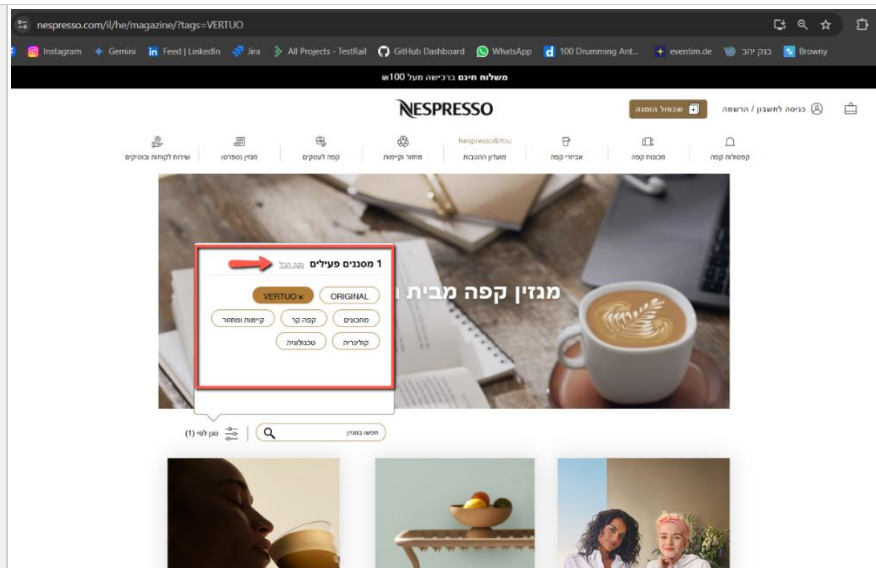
nespresso.com/il/he/magazine/?tags=VERTUO

Instagram Gemini Feed | LinkedIn Jira All Projects - TestRail GitHub Dashboard WhatsApp 100 Drumming Ant... eventim.de בנק יהב Browny

משלוח חינם ברכישה מעל 100₪

NESPRESSO

כניסה לחשבון / הרשמה

שכפול הזמנה

קפסולות קפה

מכונות קפה

אביזרי קפה

Nespresso&You
מועדון ההטבות

מחזור וקיימות

קפה לעסקים

מגזין נספרסו

שירות לקוחות ובוטיקים

מגזין קפה מבית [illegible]

1 מסננים פעילים נקה הכל

ORIGINAL

VERTUO ×

מתכונים

קפה קר

קיימות ומחזור

קולינריה

טכנולוגיה

חפשו במגזין

סנן לפי (1)